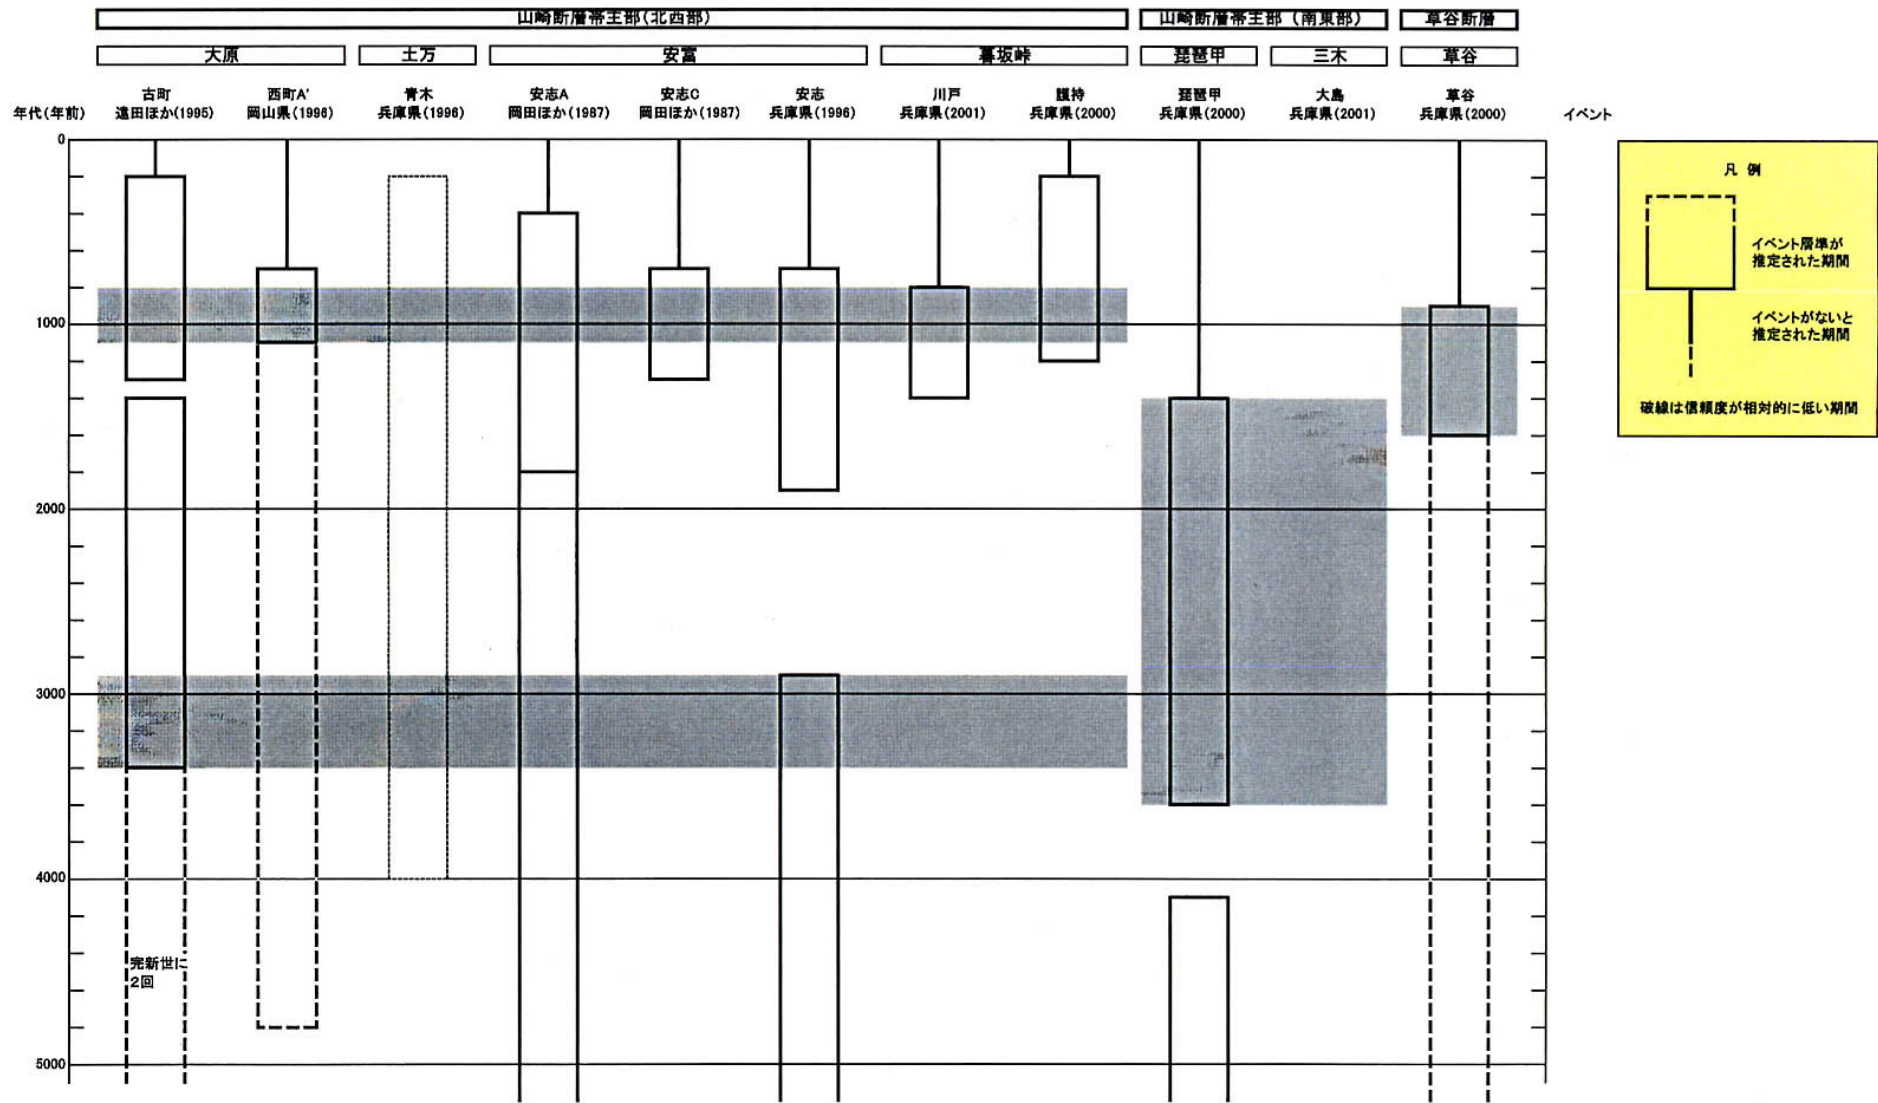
山崎断層帯主部（北西部）

山崎断層帯主部（南東部）

草谷断層

大原

土万

安富

暮坂峠

琵琶甲

三木

草谷

年代（年前）

古町
遠田ほか（1995）

西町A'
岡山県（1996）

青木
兵庫県（1996）

安志A
岡田ほか（1987）

安志C
岡田ほか（1987）

安志
兵庫県（1996）

川戸
兵庫県（2001）

護持
兵庫県（2000）

琵琶甲
兵庫県（2000）

大島
兵庫県（2001）

草谷
兵庫県（2000）

イベント

0

1000

2000

3000

4000

5000

完新世に
2回

凡 例

イベント層準が推定された期間

イベントがないと推定された期間

破線は信頼度が相対的に低い期間